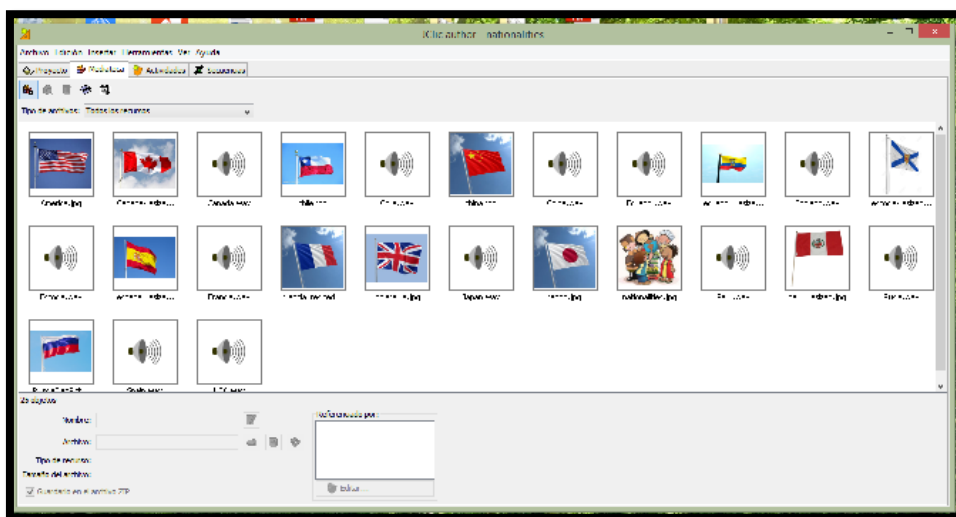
JClic author - nationalities

Archivo Edición Insertar Herramientas Ver Ayuda

Proyecto Mediateca Actividades Secuencias

Tipo de archivos: Todos los recursos

america.jpg
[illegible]
Canada.wav
chile.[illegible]
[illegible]
china.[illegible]
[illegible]
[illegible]
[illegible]
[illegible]
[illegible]
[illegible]
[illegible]
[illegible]
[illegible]
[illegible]
Japan.wav
japan.jpg
nationalities.jpg
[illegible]
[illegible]
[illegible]
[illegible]
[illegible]
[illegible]

25 objetos

Nombre:
Archivo:
Tipo de recurso:
Tamaño del archivo:
Guardar en el archivo ZIP

Referenciado por:

Editar...